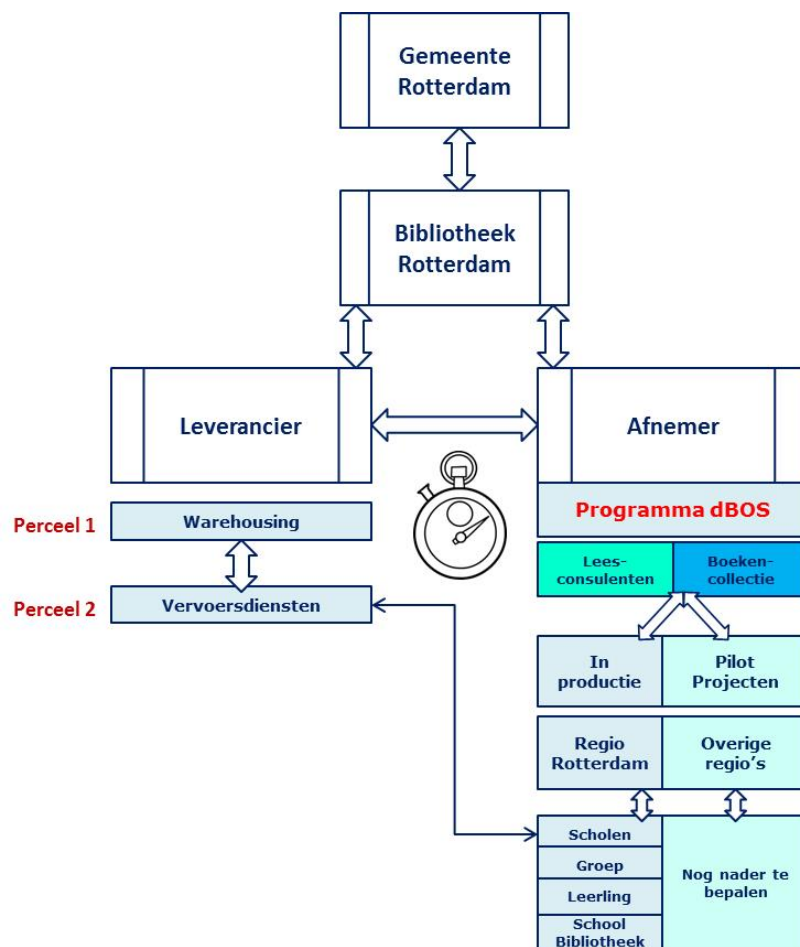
Gemeente Rotterdam

Bibliotheek Rotterdam

Leverancier

Afnemer

Perceel 1

Warehousing

Perceel 2

Vervoersdiensten

Programma dBOS

Leesconsulenten

Boekencollectie

In productie

Pilot Projecten

Regio Rotterdam

Overige regio's

Scholen

Groep

Leerling

School Bibliotheek

Nog nader te bepalen